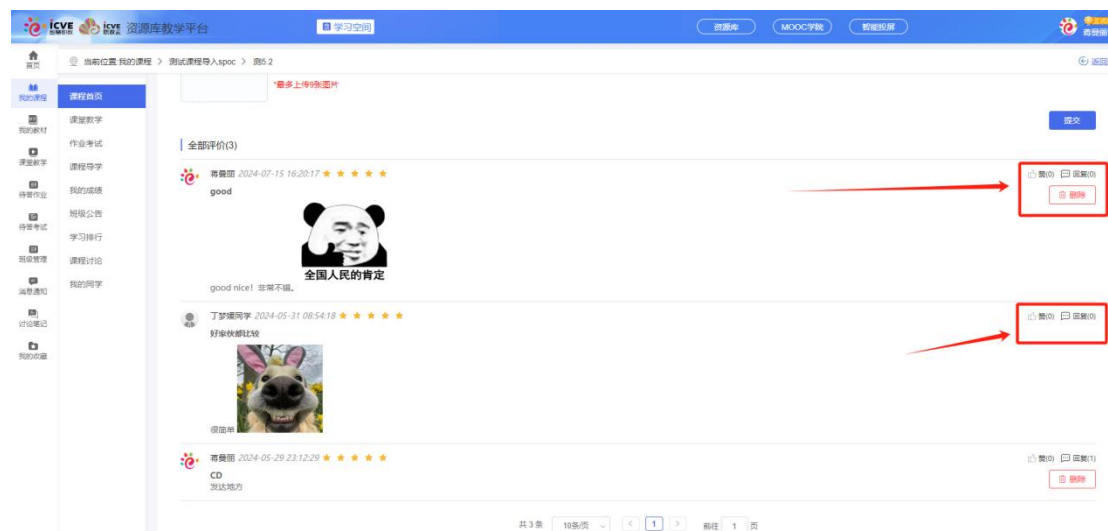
icve 智慧职教 icve 职教云 资源库教学平台 学习空间 资源库 MOOC学院 智能投屏 蒋曼丽

首页
我的课程
我的教材
课堂教学
待答作业
待答考试
班级管理
消息通知
讨论笔记
我的收藏

当前位置:我的课程 > 测试课程导入spoc > 测5.2

返回

课程首页
课堂教学
作业考试
课程导学
我的成绩
班级公告
学习排行
课程讨论
我的同学

*最多上传9张图片

提交

全部评价(3)

蒋曼丽 2024-07-15 16:20:17
good
全国人民的肯定
good nice! 非常不错。
赞(0) 回复(0)
删除

丁梦瑶同学 2024-05-31 08:54:18
好家伙额比较
很简单
赞(0) 回复(0)

蒋曼丽 2024-05-29 23:12:29
CD
发达地方
赞(0) 回复(1)
删除

共 3 条 10条/页 < 1 > 前往 1 页